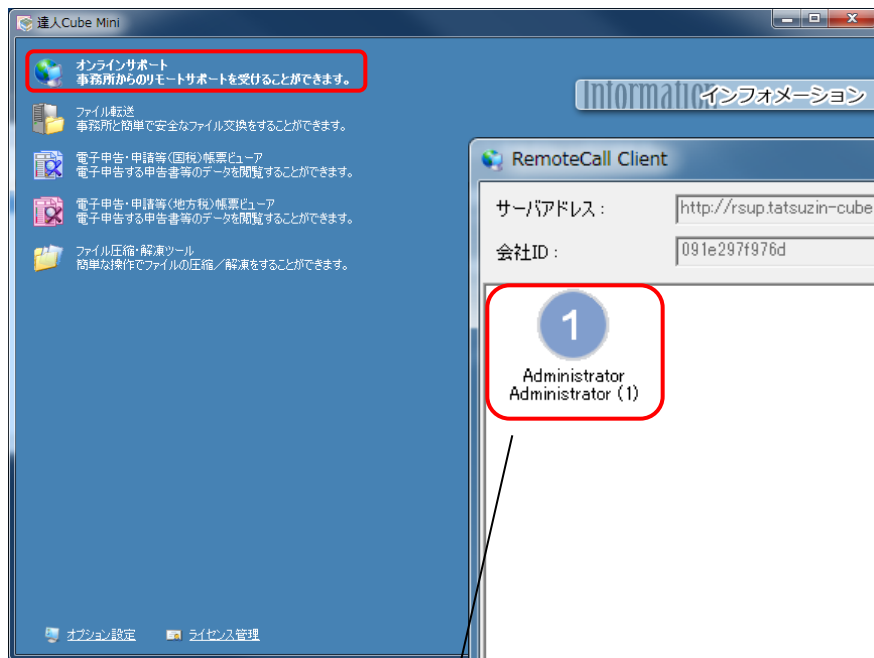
達人Cube Mini

オンラインサポート
事務所からのリモートサポートを受けることができます。

ファイル転送
事務所と簡単で安全なファイル交換をすることができます。

電子申告・申請等(国税)帳票ビューア
電子申告する申告書等のデータを閲覧することができます。

電子申告・申請等(地方税)帳票ビューア
電子申告する申告書等のデータを閲覧することができます。

ファイル圧縮・解凍ツール
簡単な操作でファイルの圧縮/解凍をすることができます。

Informatio インフォメーション

RemoteCall Client

サーバアドレス： http://rsup.tatsuzin-cube

会社ID： 091e297f976d

1

Administrator
Administrator (1)

オプション設定 ライセンス管理